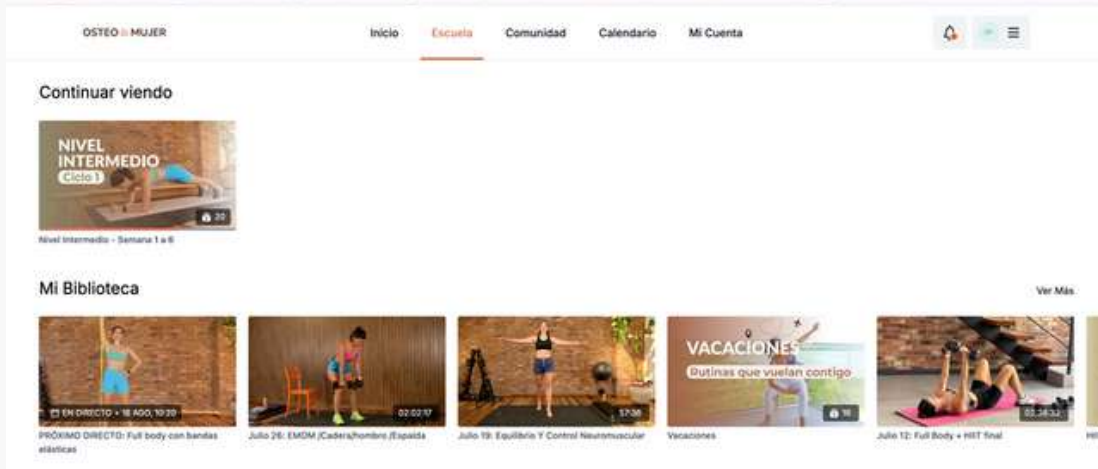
OSTEO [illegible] MUJER

Inicio Escuela Comunidad Calendario Mi Cuenta

Continuar viendo

NIVEL INTERMEDIO
Ciclo 1

20

Nivel Intermedio - Semana 1 a 6

Mi Biblioteca

Ver Más

EN DIRECTO • 18 AGO, 10:20

PRÓXIMO DIRECTO: Full body con bandas elásticas

02:02:17

Julio 26: EMOM |Cadera|hombro |Espalda

57:36

Julio 19: Equilibrio Y Control Neuromuscular

VACACIONES
Rutinas que vuelan contigo

16

Vacaciones

02:36:32

Julio 12: Full Body + HIIT final

HI